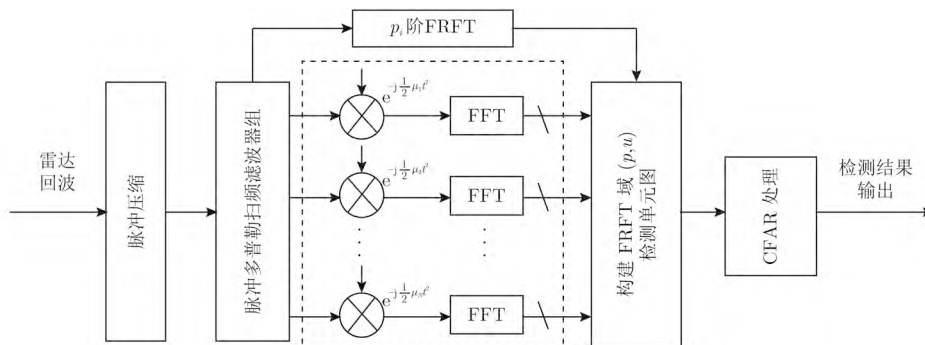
$p_i$阶FRFT

雷达回波

脉冲压缩

脉冲多普勒扫频滤波器组

$e^{-j\frac{1}{2}\mu_1 t^2}$

FFT

$e^{-j\frac{1}{2}\mu_2 t^2}$

FFT

$e^{-j\frac{1}{2}\mu_M t^2}$

FFT

构建 FRFT 域 $(p,u)$ 检测单元图

CFAR 处理

检测结果输出